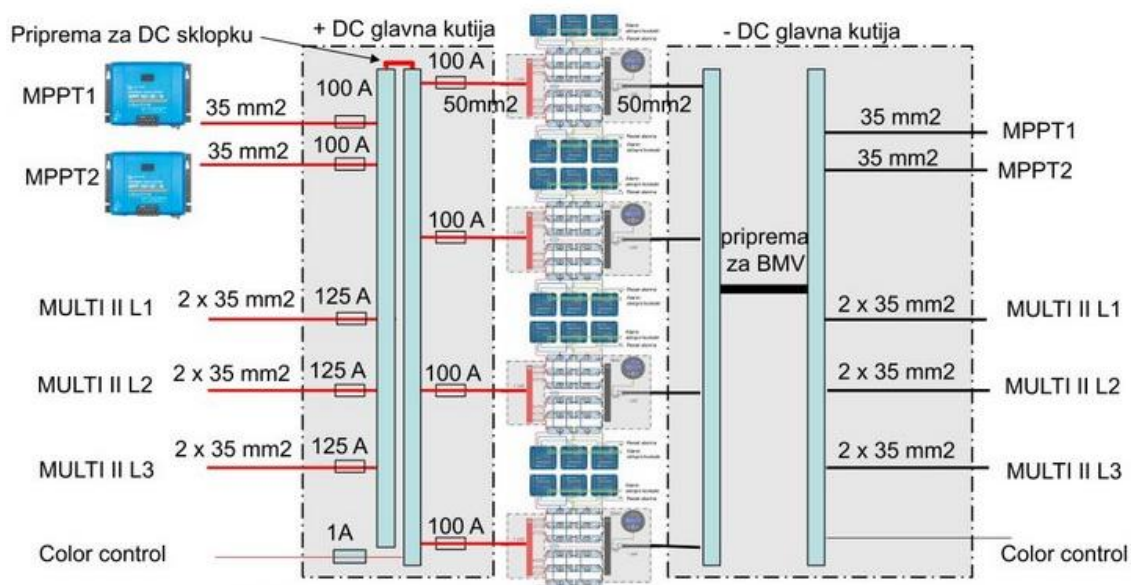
Priprema za DC sklopku

+ DC glavna kutija

- DC glavna kutija

MPPT1

35 mm2

100 A

100 A

50mm2

50mm2

35 mm2

MPPT1

MPPT2

35 mm2

100 A

35 mm2

MPPT2

100 A

priprema za BMV

MULTI II L1

2 x 35 mm2

125 A

2 x 35 mm2

MULTI II L1

MULTI II L2

2 x 35 mm2

125 A

100 A

2 x 35 mm2

MULTI II L2

2 x 35 mm2

125 A

MULTI II L3

2 x 35 mm2

MULTI II L3

1A

100 A

Color control

Color control